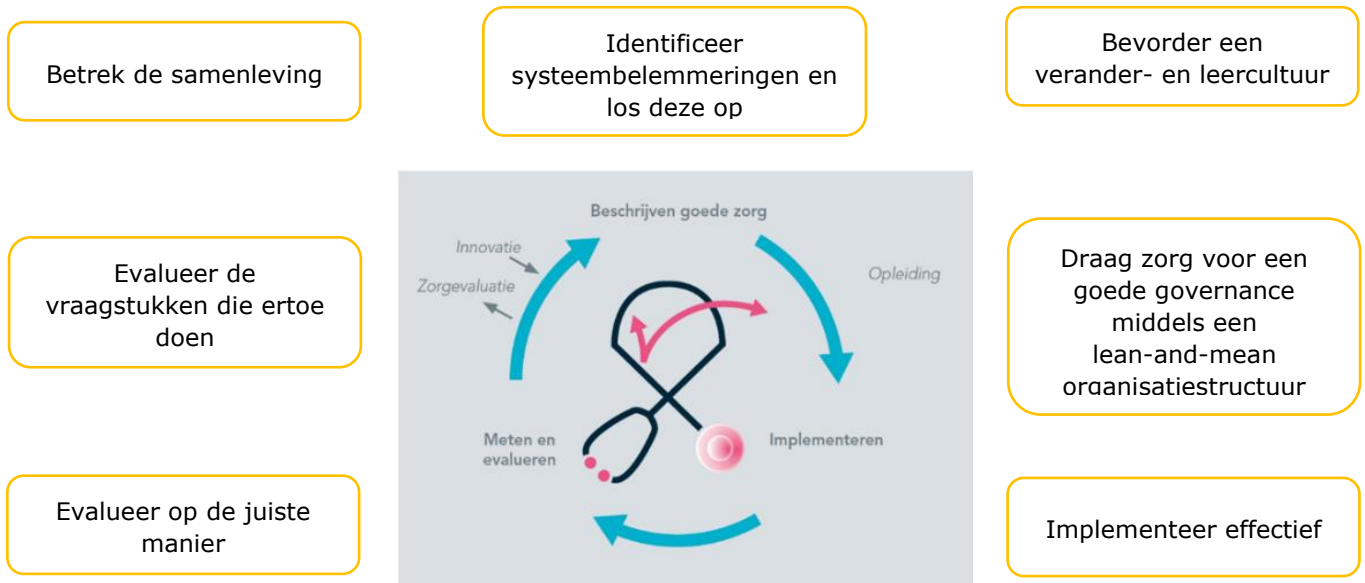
Betrek de samenleving

Identificeer systeembelemmeringen en los deze op

Bevorder een verander- en leercultuur

Beschrijven goede zorg

Innovatie

Zorgevaluatie

Opleiding

Evalueer de vraagstukken die ertoe doen

Draag zorg voor een goede governance middels een lean-and-mean organisatiestructuur

Meten en evalueren

Implementeren

Evalueer op de juiste manier

Implementeer effectief